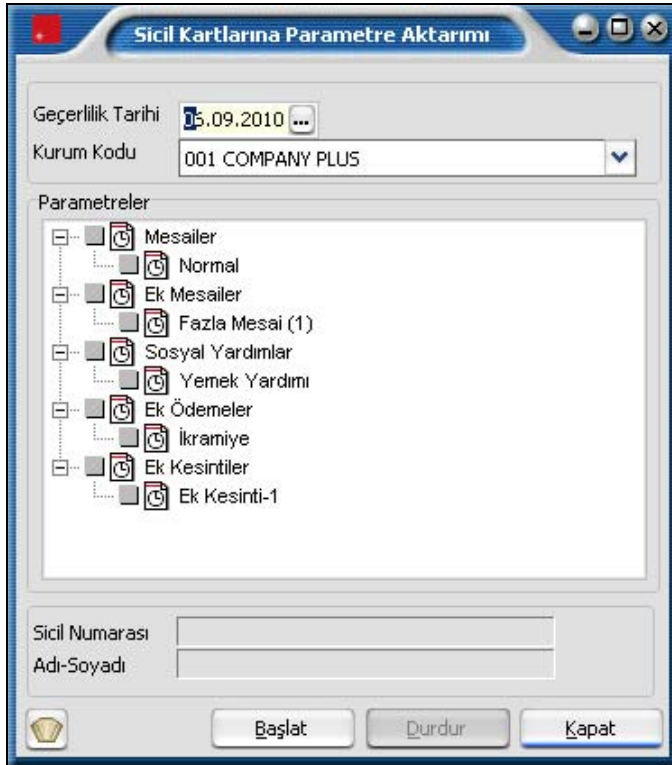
Sicil Kartlarına Parametre Aktarımı

Geçerlilik Tarihi 05.09.2010 ...
Kurum Kodu 001 COMPANY PLUS

Parametreler
Mesailer
Normal
Ek Mesailer
Fazla Mesai (1)
Sosyal Yardımlar
Yemek Yardımı
Ek Ödemeler
İkramiye
Ek Kesintiler
Ek Kesinti-1

Sicil Numarası
Adı-Soyadı

Başlat Durdur Kapat